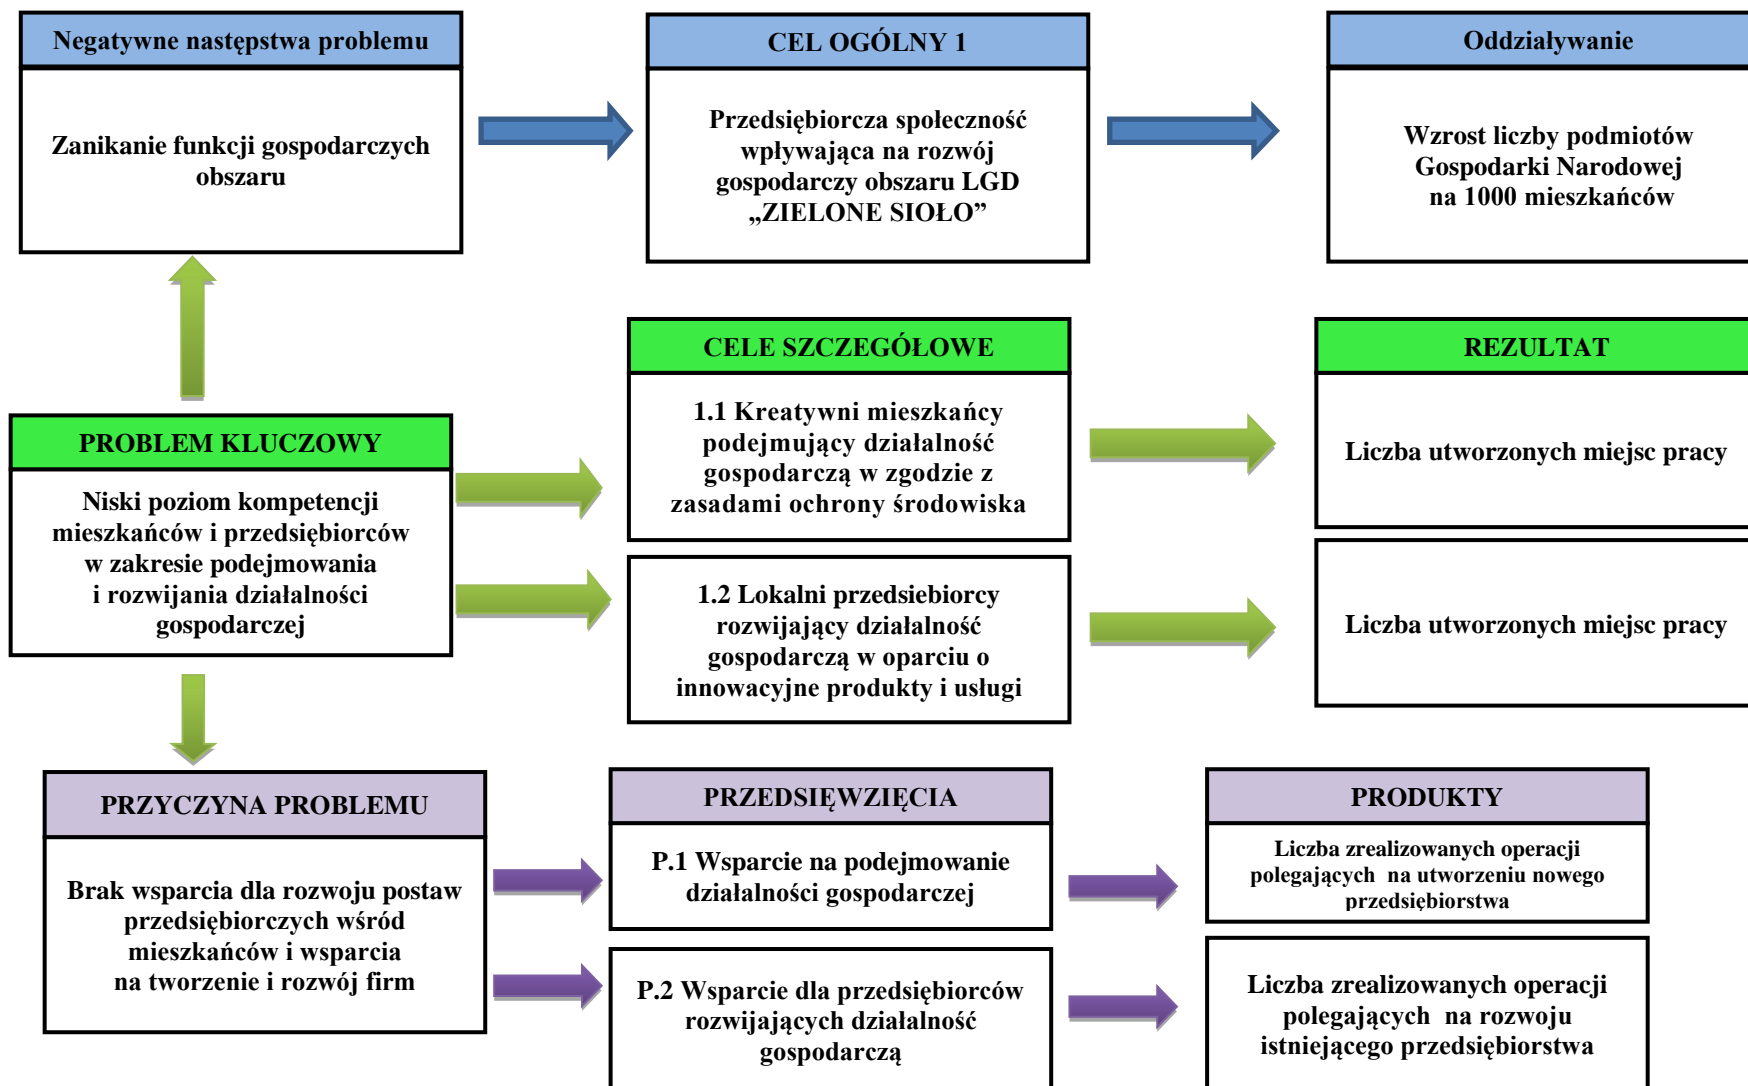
Negatywne następstwa problemu

Zanikanie funkcji gospodarczych obszaru

CEL OGÓLNY 1

Przedsiębiorcza społeczność wpływająca na rozwój gospodarczy obszaru LGD „ZIELONE SIOŁO”

Oddziaływanie

Wzrost liczby podmiotów Gospodarki Narodowej na 1000 mieszkańców

PROBLEM KLUCZOWY

Niski poziom kompetencji mieszkańców i przedsiębiorców w zakresie podejmowania i rozwijania działalności gospodarczej

CELE SZCZEGÓŁOWE

1.1 Kreatywni mieszkańcy podejmujący działalność gospodarczą w zgodzie z zasadami ochrony środowiska

1.2 Lokalni przedsiebiorcy rozwijający działalność gospodarczą w oparciu o innowacyjne produkty i usługi

REZULTAT

Liczba utworzonych miejsc pracy

Liczba utworzonych miejsc pracy

PRZYCZYNA PROBLEMU

Brak wsparcia dla rozwoju postaw przedsiębiorczych wśród mieszkańców i wsparcia na tworzenie i rozwój firm

PRZEDSIĘWZIĘCIA

P.1 Wsparcie na podejmowanie działalności gospodarczej

P.2 Wsparcie dla przedsiębiorców rozwijających działalność gospodarczą

PRODUKTY

Liczba zrealizowanych operacji polegających na utworzeniu nowego przedsiębiorstwa

Liczba zrealizowanych operacji polegających na rozwoju istniejącego przedsiębiorstwa